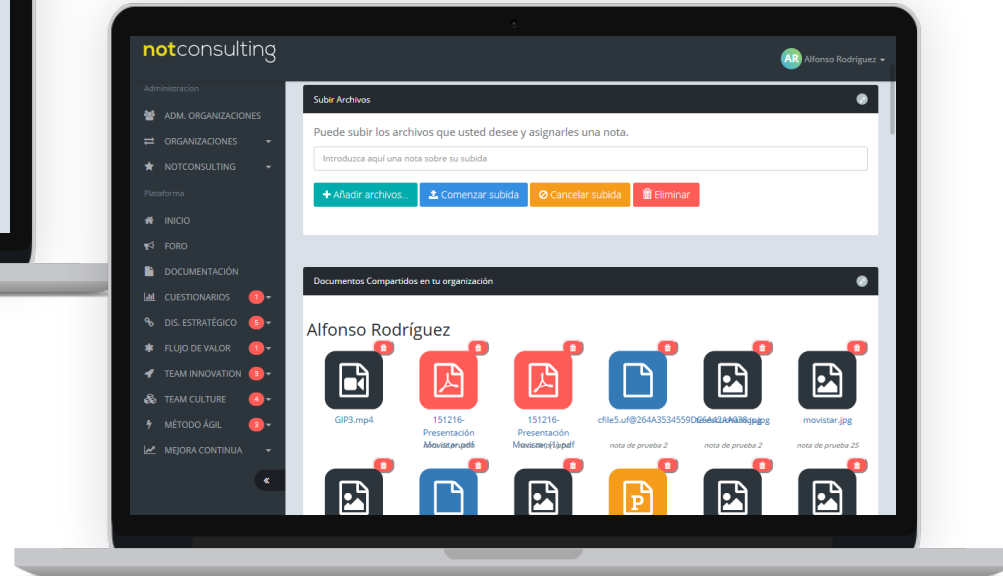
notconsulting

AR Alfonso Rodríguez

Administracion
ADM. ORGANIZACIONES
ORGANIZACIONES
NOTCONSULTING
Plataforma
INICIO
FORO
DOCUMENTACIÓN
CUESTIONARIOS 1
DIS. ESTRATÉGICO 5
FLUJO DE VALOR 1
TEAM INNOVATION 5
TEAM CULTURE 4
MÉTODO ÁGIL 3
MEJORA CONTINUA
«

Subir Archivos

Puede subir los archivos que usted desee y asignarles una nota.

Introduzca aquí una nota sobre su subida

+ Añadir archivos... Comenzar subida Cancelar subida Eliminar

Documentos Compartidos en tu organización

Alfonso Rodríguez

GIP3.mp4

151216-Presentacion Movistar.pdf

151216-Presentacion Movistar (1).pdf

cfile5.uf@264A3534559D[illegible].jpg

nota de prueba 2

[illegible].jpg

nota de prueba 2

movistar.jpg

nota de prueba 25